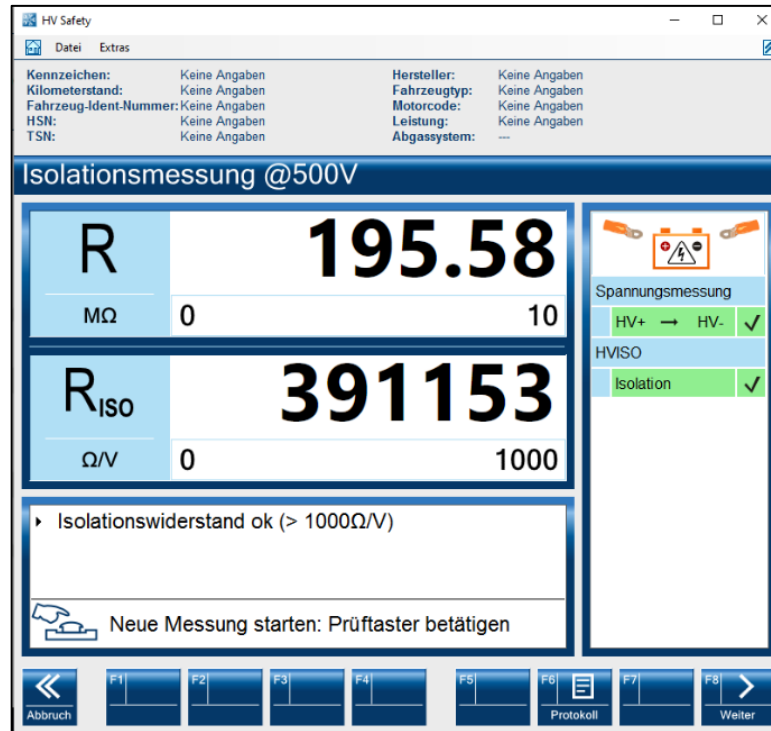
HV Safety

Datei Extras

Kennzeichen: Keine Angaben
Kilometerstand: Keine Angaben
Fahrzeug-Ident-Nummer: Keine Angaben
HSN: Keine Angaben
TSN: Keine Angaben

Hersteller: Keine Angaben
Fahrzeugtyp: Keine Angaben
Motorcode: Keine Angaben
Leistung: Keine Angaben
Abgassystem: ---

Isolationsmessung @500V

R
195.58
MΩ
0
10

$R_{ISO}$
391153
Ω/V
0
1000

Spannungsmessung
HV+ → HV- ✓
HVISO
Isolation ✓

Isolationswiderstand ok (> 1000Ω/V)

Neue Messung starten: Prüftaster betätigen

Abbruch
F1
F2
F3
F4
F5
F6
Protokoll
F7
F8
Weiter